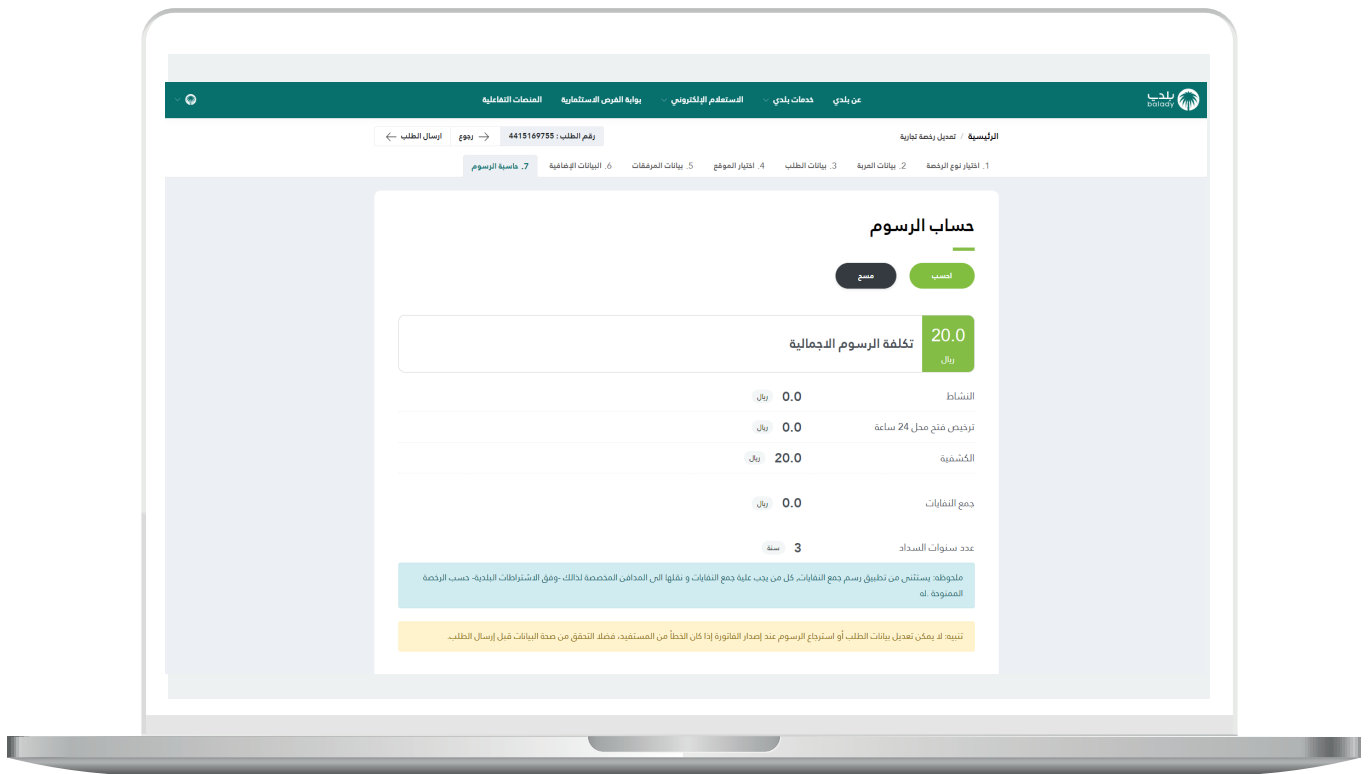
بلدي balady

عن بلدي
خدمات بلدي
الاستعلام الإلكتروني
بوابة الفرص الاستثمارية
المنصات التفاعلية

الرئيسية / تعديل رخصة تجارية

رقم الطلب : 4415169755
رجوع
ارسال الطلب

1. اختيار نوع الرخصة
2. بيانات المنشأة
3. بيانات الطلب
4. اختيار الموقع
5. بيانات المرفقات
6. البيانات الإضافية
7. حاسبة الرسوم

حساب الرسوم

احسب
مسح

20.0
ريال
تكلفة الرسوم الاجمالية

النشاط 0.0 ريال
ترخيص فتح محل 24 ساعة 0.0 ريال
الكشفية 20.0 ريال
جمع النفايات 0.0 ريال
عدد سنوات السداد 3 سنة

ملحوظة: يستثنى من تطبيق رسم جمع النفايات، كل من يجب علية جمع النفايات و نقلها الى المدافن المخصصة لذالك -وفق الاشتراطات البلدية- حسب الرخصة الممنوحة .له

تنبيه: لا يمكن تعديل بيانات الطلب أو استرجاع الرسوم عند إصدار الفاتورة إذا كان الخطأ من المستفيد، فضلا التحقق من صحة البيانات قبل إرسال الطلب.